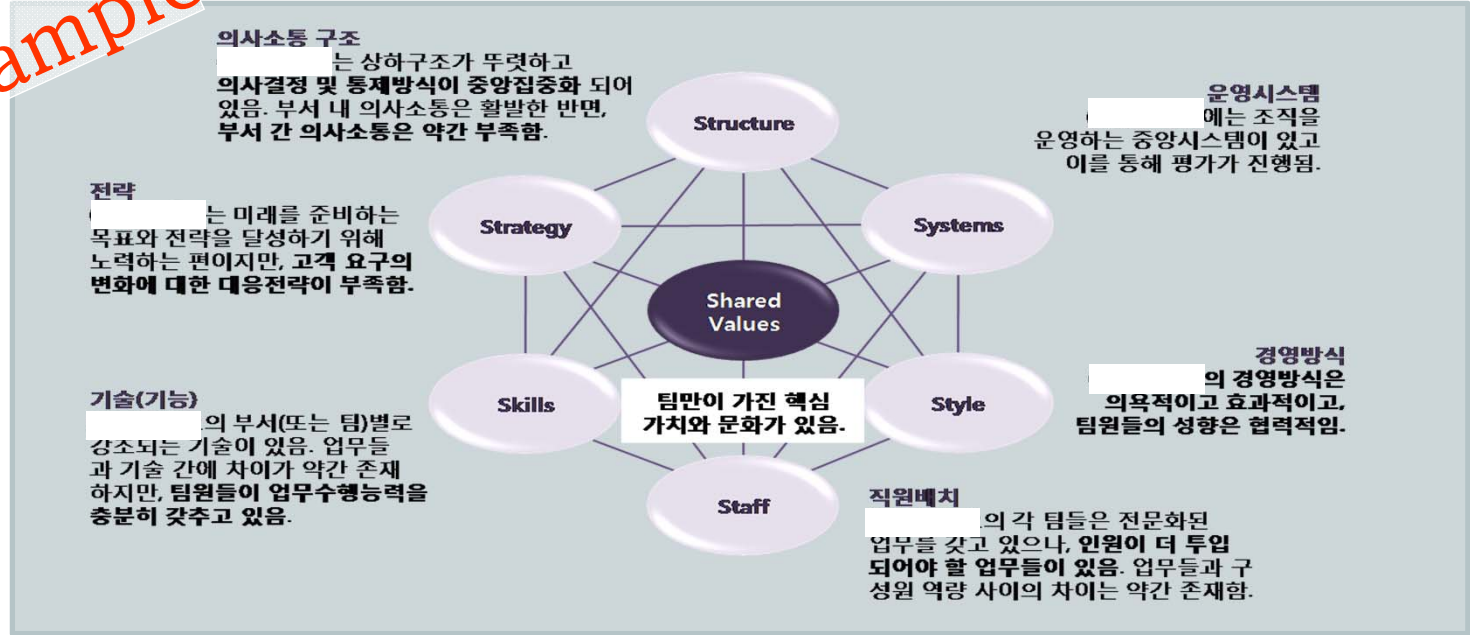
ample

의사소통 구조
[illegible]는 상하구조가 뚜렷하고 의사결정 및 통제방식이 중앙집중화 되어 있음. 부서 내 의사소통은 활발한 반면, 부서 간 의사소통은 약간 부족함.

운영시스템
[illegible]에는 조직을 운영하는 중앙시스템이 있고 이를 통해 평가가 진행됨.

전략
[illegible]는 미래를 준비하는 목표와 전략을 달성하기 위해 노력하는 편이지만, 고객 요구의 변화에 대한 대응전략이 부족함.

Structure

Strategy

Systems

Shared Values

Skills

Style

Staff

팀만이 가진 핵심 가치와 문화가 있음.

경영방식
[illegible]의 경영방식은 의욕적이고 효과적이고, 팀원들의 성향은 협력적임.

기술(기능)
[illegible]의 부서(또는 팀)별로 강조되는 기술이 있음. 업무들과 기술 간에 차이가 약간 존재하지만, 팀원들이 업무수행능력을 충분히 갖추고 있음.

직원배치
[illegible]의 각 팀들은 전문화된 업무를 갖고 있으나, 인원이 더 투입되어야 할 업무들이 있음. 업무들과 구성원 역량 사이의 차이는 약간 존재함.